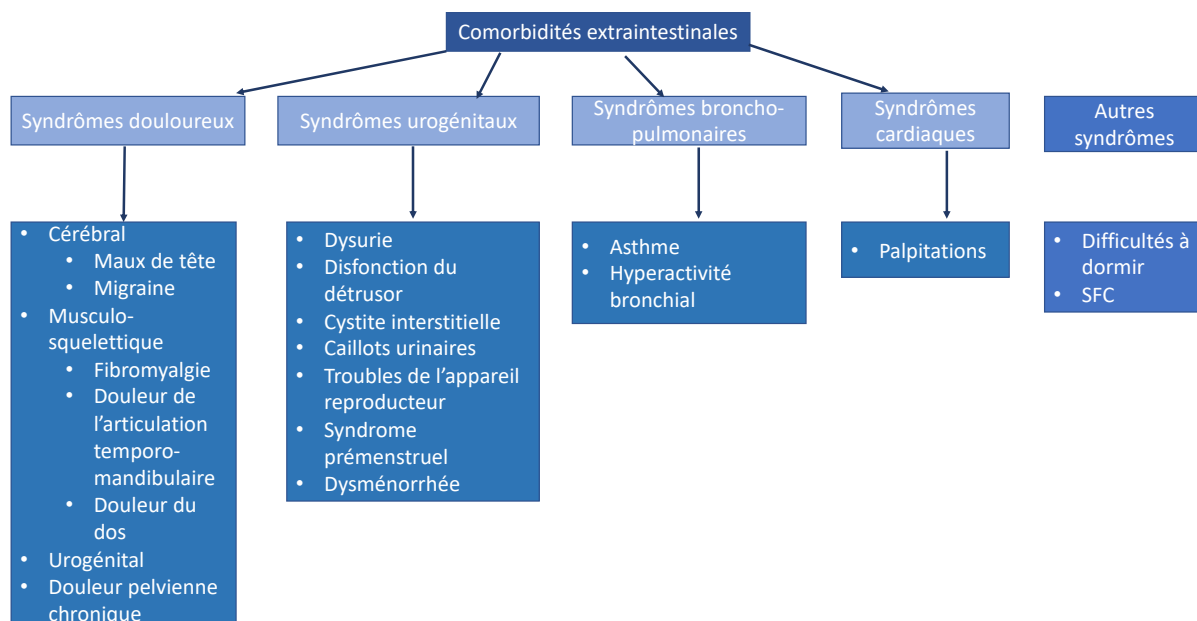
Comorbidités extraintestinales

Syndrômes douloureux

- Cérébral
  - Maux de tête
  - Migraine
- Musculo-squelettique
  - Fibromyalgie
  - Douleur de l'articulation temporo-mandibulaire
  - Douleur du dos
- Urogénital
- Douleur pelvienne chronique

Syndrômes urogénitaux

- Dysurie
- Disfonction du détrusor
- Cystite interstitielle
- Caillots urinaires
- Troubles de l'appareil reproducteur
- Syndrome prémenstruel
- Dysménorrhée

Syndrômes broncho-pulmonaires

- Asthme
- Hyperactivité bronchial

Syndrômes cardiaques

- Palpitations

Autres syndrômes

- Difficultés à dormir
- SFC